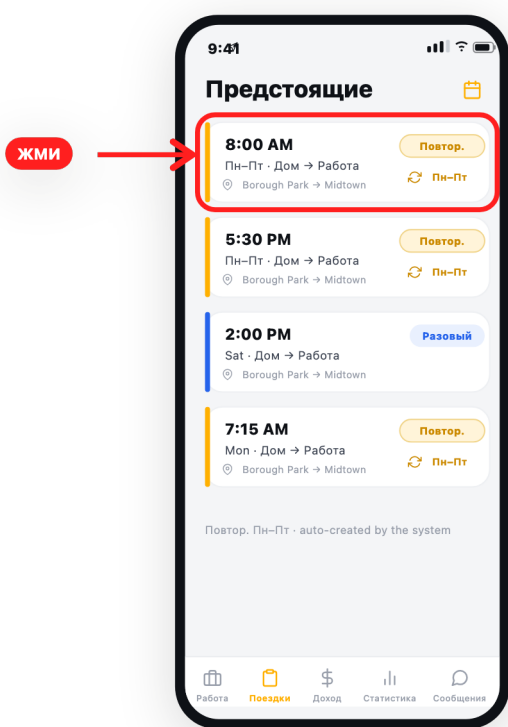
ЖМИ

9:41

Предстоящие

8:00 AM
Пн–Пт · Дом → Работа
Borough Park → Midtown
Повтор.
Пн–Пт

5:30 PM
Пн–Пт · Дом → Работа
Borough Park → Midtown
Повтор.
Пн–Пт

2:00 PM
Sat · Дом → Работа
Borough Park → Midtown
Разовый

7:15 AM
Mon · Дом → Работа
Borough Park → Midtown
Повтор.
Пн–Пт

Повтор. Пн–Пт · auto-created by the system

Работа
Поездки
Доход
Статистика
Сообщения